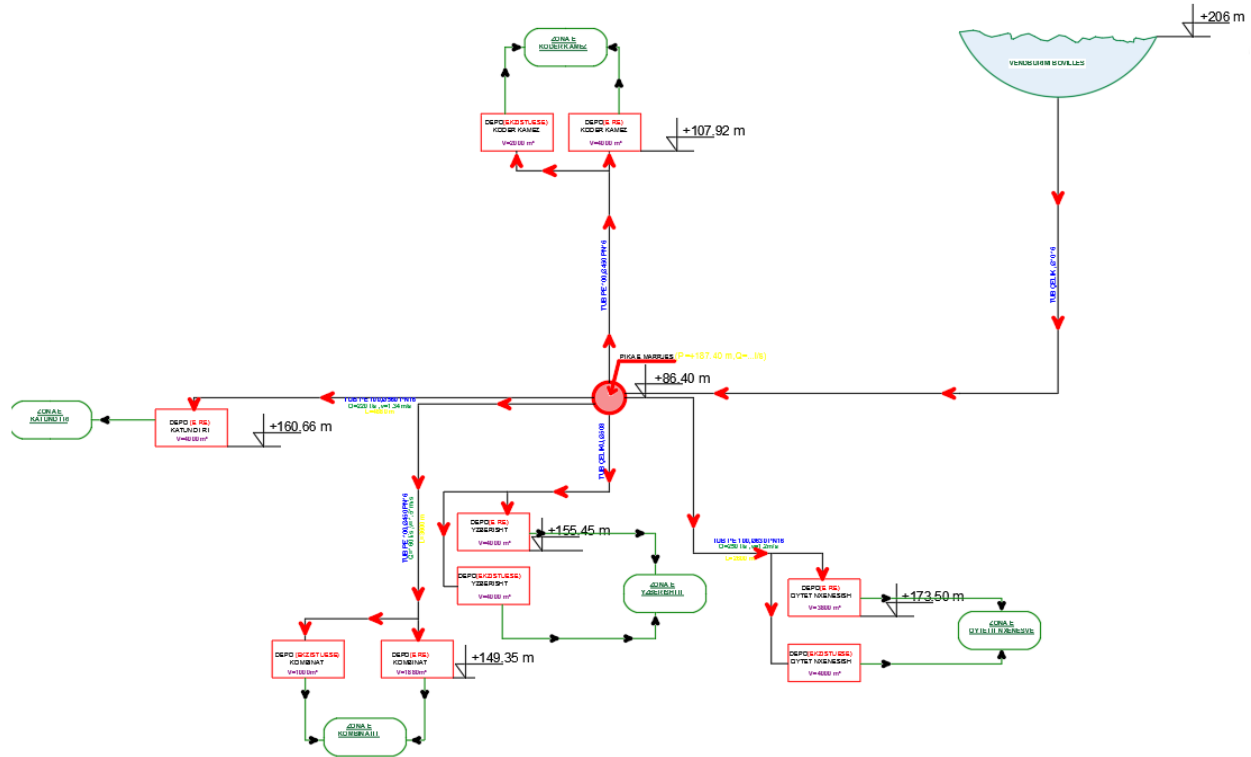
+206 m

VENDBURIMI BOVILLES

ZONA E KODER KAMEZ

DEPO(EKZISTUESE) KODER KAMEZ V=2000 m³

DEPO(E RE) KODER KAMEZ V=4000 m³

+107.92 m

TUB PE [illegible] PN16

TUB CELIK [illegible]

PIKA E MARRJES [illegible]

+86.40 m

TUB PE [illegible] PN16 Q=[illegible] l/s, v=1.34 m/s

ZONA E KATUNDIT

DEPO(E RE) KATUNDI RI V=4000 m³

+160.66 m

TUB CELIK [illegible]

TUB PE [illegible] PN16

DEPO(E RE) YZBERISHT V=4000 m³

+155.45 m

DEPO(EKZISTUESE) YZBERISHT V=4000 m³

ZONA E YZBERISHT

TUB PE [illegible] PN16 Q=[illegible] l/s, v=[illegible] m/s

DEPO(E RE) QYTET NXENESISH V=3000 m³

+173.50 m

DEPO(EKZISTUESE) QYTET NXENESISH V=4000 m³

ZONA E QYTETIT NXENESVE

DEPO (EKZISTUESE) KOMBINAT V=1000m³

DEPO(E RE) KOMBINAT V=1000m³

+149.35 m

ZONA E KOMBINATIT